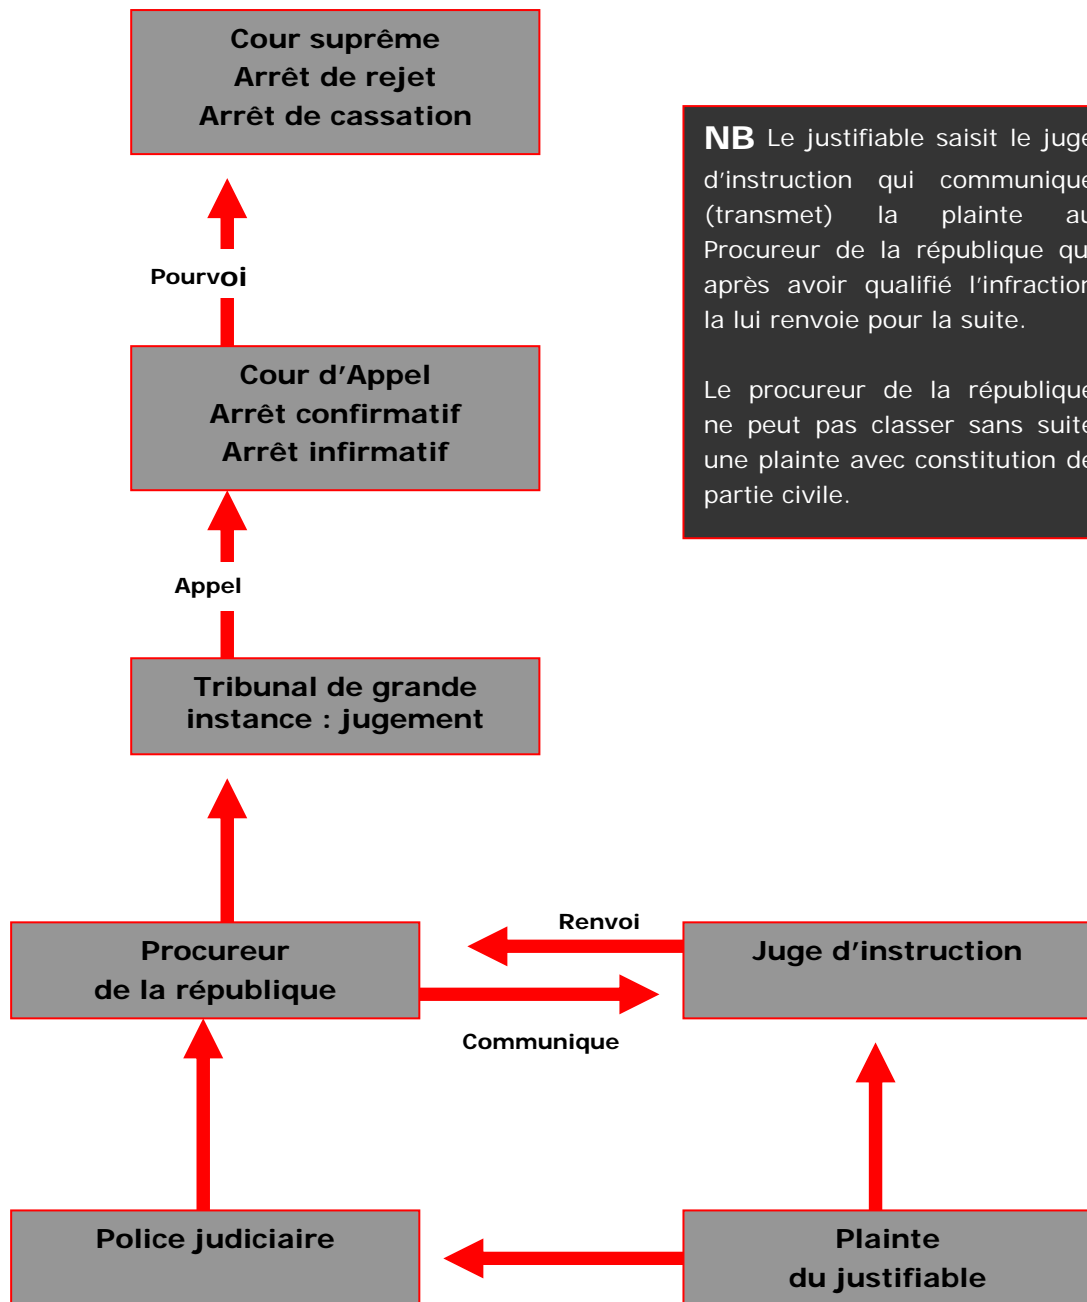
Cour suprême
Arrêt de rejet
Arrêt de cassation

Pourvoi

Cour d'Appel
Arrêt confirmatif
Arrêt infirmatif

Appel

Tribunal de grande instance : jugement

NB Le justifiable saisit le juge d'instruction qui communique (transmet) la plainte au Procureur de la république qui après avoir qualifié l'infraction la lui renvoie pour la suite.

Le procureur de la république ne peut pas classer sans suite une plainte avec constitution de partie civile.

Procureur
de la république

Renvoi

Juge d'instruction

Communique

Police judiciaire

Plainte
du justifiable